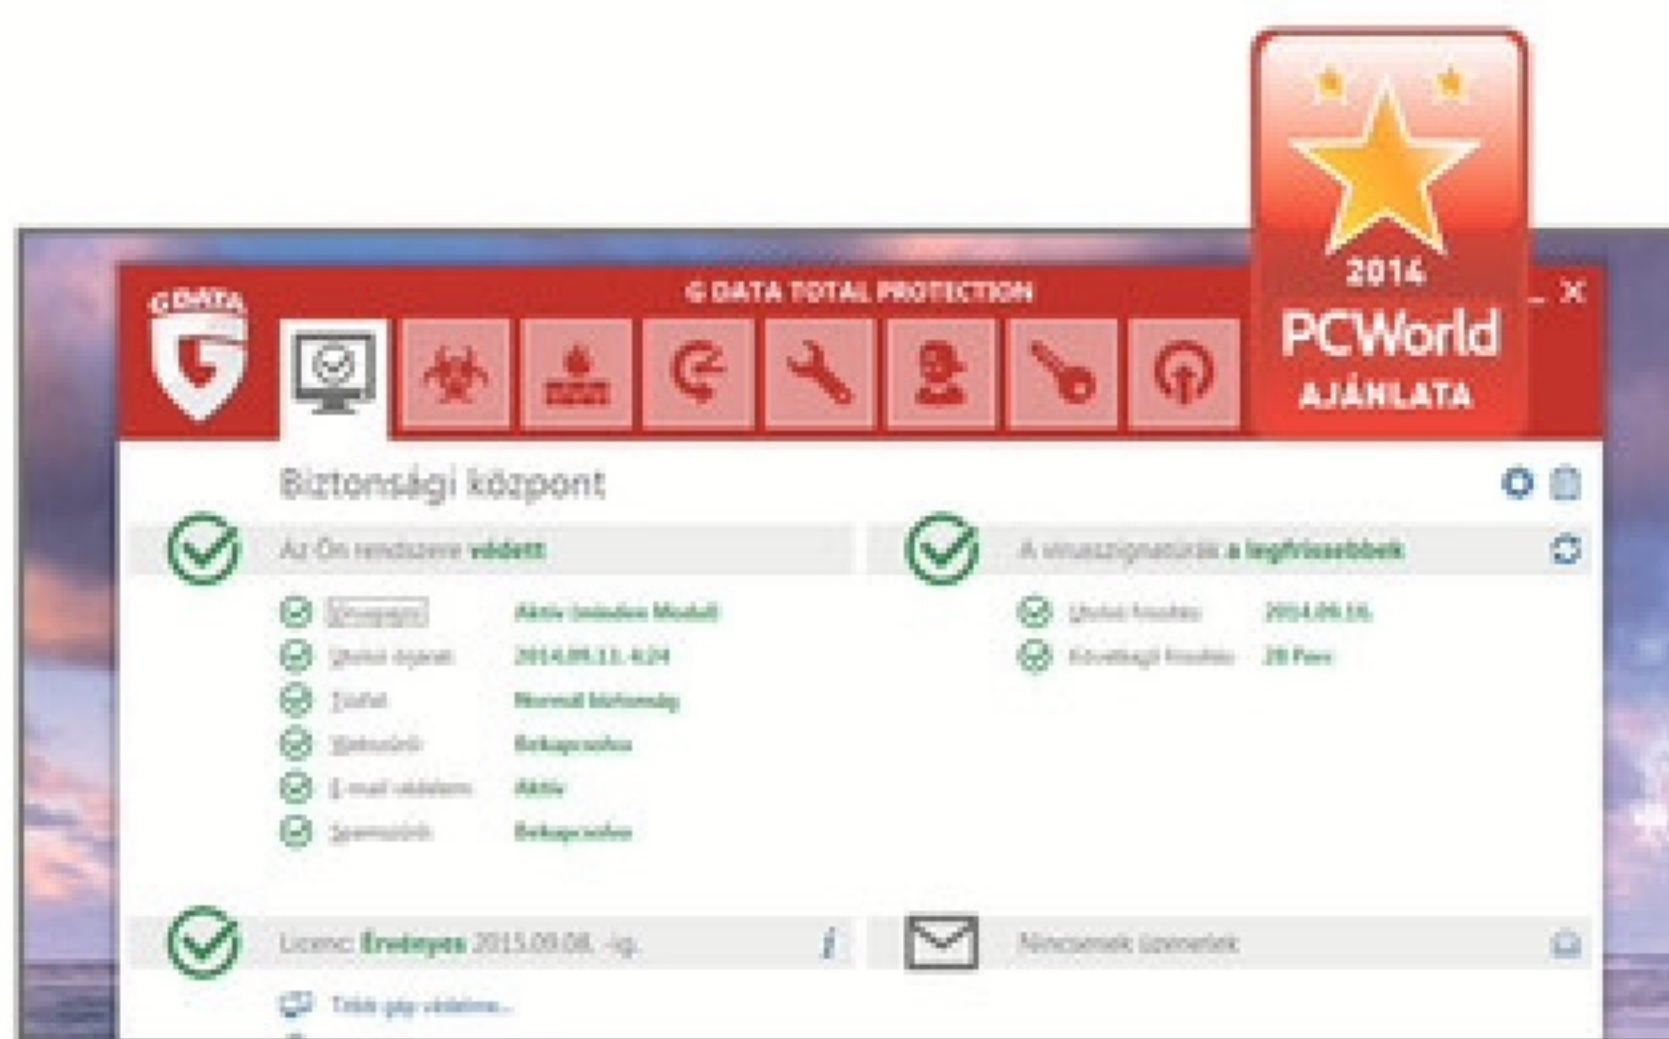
2014
PCWorld
AJÁNLATA

G DATA

G DATA TOTAL PROTECTION

Biztonsági központ

Az Ön rendszere védett

Őrszem: Aktív (minden Modul)
Utolsó vizsgálat: 2014.09.11. 4:24
Tűzfal: Normál biztonság
Webvédelem: Bekapcsolva
E-mail védelem: Aktív
Spamszűrő: Bekapcsolva

A vírusszignatúrák a legfrissebbek

Utolsó frissítés: 2014.09.16.
Következő frissítés: 28 Perc

Licenc: Érvényes 2015.09.08. -ig.

Nincsenek üzenetek

Több gép védelme...